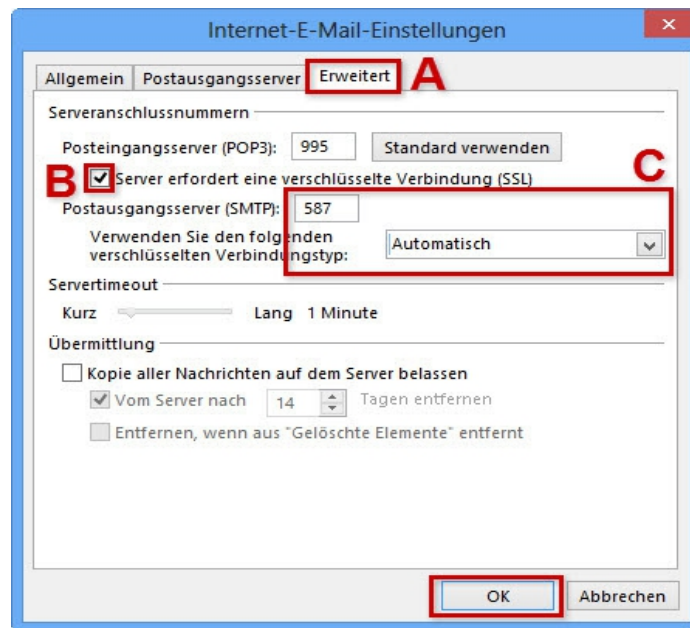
Internet-E-Mail-Einstellungen

Allgemein | Postausgangsserver | Erweitert A

Serveranschlussnummern

Posteingangsserver (POP3): 995 Standard verwenden

B Server erfordert eine verschlüsselte Verbindung (SSL) C

Postausgangsserver (SMTP): 587

Verwenden Sie den folgenden verschlüsselten Verbindungstyp: Automatisch

Servertimeout

Kurz Lang 1 Minute

Übermittlung

Kopie aller Nachrichten auf dem Server belassen

Vom Server nach 14 Tagen entfernen

Entfernen, wenn aus "Gelöschte Elemente" entfernt

OK Abbrechen